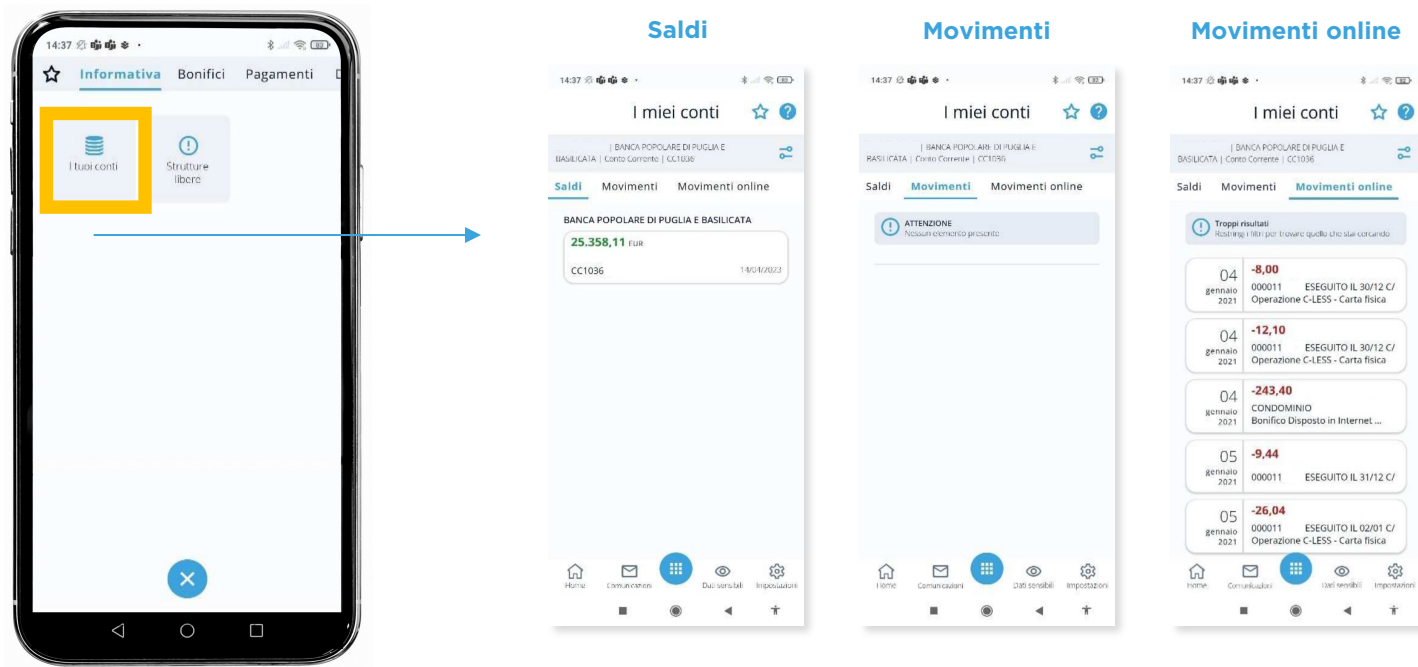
14:37

Informativa Bonifici Pagamenti

I tuoi conti

Strutture libere

Saldi

14:37

I miei conti

| BANCA POPOLARE DI PUGLIA E BASILICATA | Conto Corrente | CC1036

Saldi Movimenti Movimenti online

BANCA POPOLARE DI PUGLIA E BASILICATA

25.358,11 EUR

CC1036 14/04/2023

Home Comunicazioni Dati sensibili Impostazioni

Movimenti

14:37

I miei conti

| BANCA POPOLARE DI PUGLIA E BASILICATA | Conto Corrente | CC1036

Saldi Movimenti Movimenti online

ATTENZIONE
Nessun elemento presente

Home Comunicazioni Dati sensibili Impostazioni

Movimenti online

14:37

I miei conti

| BANCA POPOLARE DI PUGLIA E BASILICATA | Conto Corrente | CC1036

Saldi Movimenti Movimenti online

Troppi risultati
Restringi i filtri per trovare quello che stai cercando

04 gennaio 2021 -8,00 000011 ESEGUITO IL 30/12 C/ Operazione C-LESS - Carta fisica

04 gennaio 2021 -12,10 000011 ESEGUITO IL 30/12 C/ Operazione C-LESS - Carta fisica

04 gennaio 2021 -243,40 CONDOMINIO Bonifico Disposto in Internet ...

05 gennaio 2021 -9,44 000011 ESEGUITO IL 31/12 C/

05 gennaio 2021 -26,04 000011 ESEGUITO IL 02/01 C/ Operazione C-LESS - Carta fisica

Home Comunicazioni Dati sensibili Impostazioni